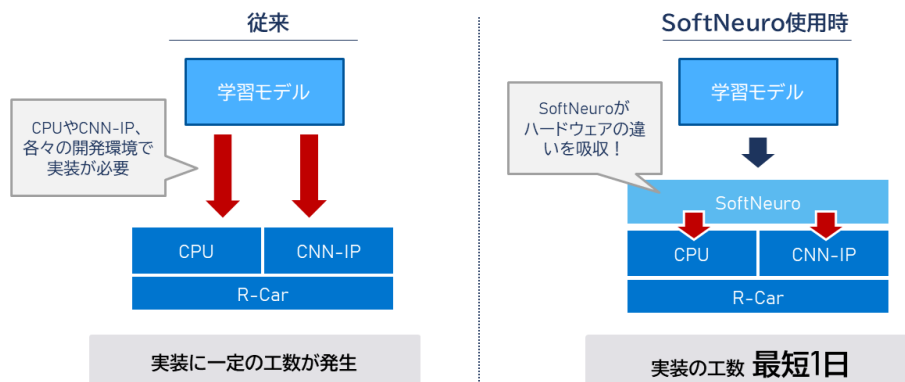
従来

学習モデル

CPUやCNN-IP、各々の開発環境で実装が必要

CPU

CNN-IP

R-Car

実装に一定の工数が発生

SoftNeuro使用時

学習モデル

SoftNeuroがハードウェアの違いを吸収！

SoftNeuro

CPU

CNN-IP

R-Car

実装の工数 最短1日